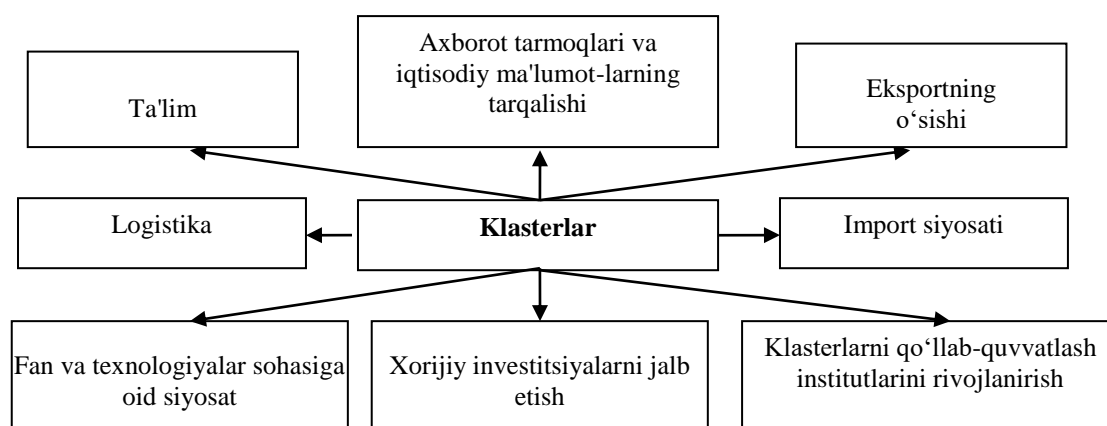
Ta'lim

Axborot tarmoqlari va iqtisodiy ma'lumot-larning tarqalishi

Eksportning o‘sishi

Logistika

**Klasterlar**

Import siyosati

Fan va texnologiyalar sohasiga oid siyosat

Xorijiy investitsiyalarni jalb etish

Klasterlarni qo‘llab-quvvatlash institutlarini rivojlanirish